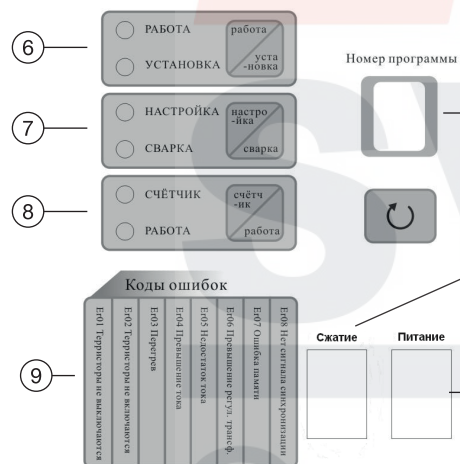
6

РАБОТА

УСТАНОВКА

работа

уста-новка

7

НАСТРОЙКА

СВАРКА

настро-йка

сварка

8

СЧЁТЧИК

РАБОТА

счётч-ик

работа

Номер программы

Коды ошибок

9

Er01 Тиристоры не выключаются

Er02 Тиристоры не включаются

Er03 Перегрев

Er04 Превышение тока

Er05 Недостаток тока

Er06 Превышение регул. трансф.

Er07 Ошибка памяти

Er08 Нет сигнала синхронизации

Сжатие

Питание